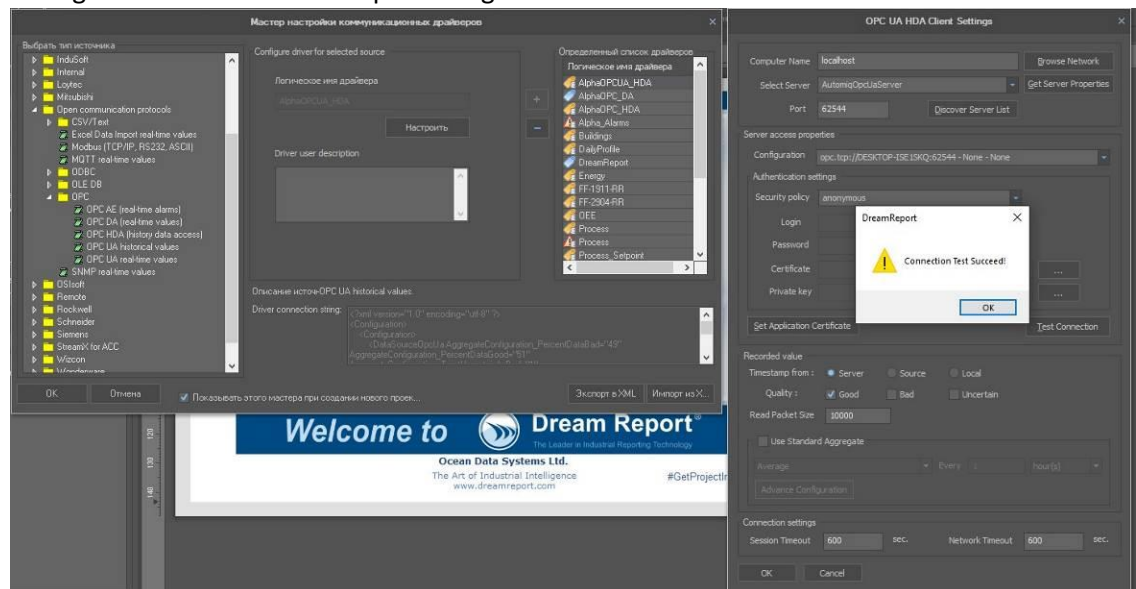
Мастер настройки коммуникационных драйверов

Выбрать тип источника
InduSoft
Internal
Loytec
Mitsubishi
Open communication protocols
CSV/Text
Excel Data Import real-time values
Modbus (TCP/IP, RS232, ASCII)
MQTT real-time values
ODBC
OLE DB
OPC
OPC AE (real-time alarms)
OPC DA (real-time values)
OPC HDA (history data access)
OPC UA historical values
OPC UA real-time values
SNMP real-time values
OSIsoft
Remote
Rockwell
Schneider
Siemens
StreamX for ACC
Wizcon
Wonderware

Configure driver for selected source
Логическое имя драйвера
AlphaOPCUA_HDA
Настроить
Driver user description

Определенный список драйверов
Логическое имя драйвера
AlphaOPCUA_HDA
AlphaOPC_DA
AlphaOPC_HDA
Alpha_Alarms
Buildings
DailyProfile
DreamReport
Energy
FF-1911-RR
FF-2904-RR
OEE
Process
Process
Process_Setpoint

Описание источ-OPC UA historical values
Driver connection string:
<?xml version="1.0" encoding="utf-8"?>
<Configuration>
<Configuration>
<DataSourceOpcUa AggregateConfiguration_PercentDataBad="49"
AggregateConfiguration_PercentDataGood="51"

OK
Отмена
Показывать этого мастера при создании нового проек...
Экспорт в XML
Импорт из X...

Welcome to Dream Report®
The Leader in Industrial Reporting Technology
Ocean Data Systems Ltd.
The Art of Industrial Intelligence
www.dreamreport.com
#GetProjectIn
120
130
140

OPC UA HDA Client Settings

Computer Name localhost
Browse Network
Select Server AutomiqOpcUaServer
Get Server Properties
Port 62544
Discover Server List
Server access properties
Configuration opc.tcp://DESKTOP-ISE1SKQ:62544 - None - None
Authentication settings
Security policy anonymous
Login
Password
Certificate
Private key
Set Application Certificate
Test Connection

DreamReport
Connection Test Succeed!
OK

Recorded value
Timestamp from : Server Source Local
Quality : Good Bad Uncertain
Read Packet Size 10000
Use Standard Aggregate
Average
Every 1
hour(s)
Advance Configuration
Connection settings
Session Timeout 600 sec.
Network Timeout 600 sec.
OK
Cancel